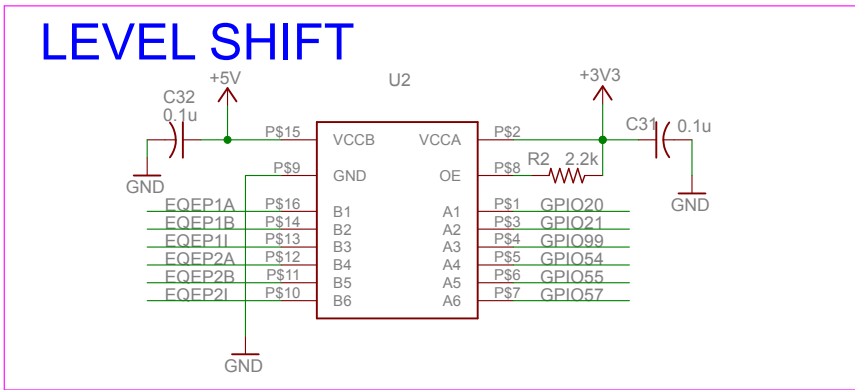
LEVEL SHIFT

+5V
U2
+3V3
C32
0.1u
P$15
VCCB
VCCA
P$2
C31
0.1u
P$9
GND
OE
P$8
R2
2.2k
GND
GND
EQEP1A
P$16
B1
A1
P$1
GPIO20
EQEP1B
P$14
B2
A2
P$3
GPIO21
EQEP1I
P$13
B3
A3
P$4
GPIO99
EQEP2A
P$12
B4
A4
P$5
GPIO54
EQEP2B
P$11
B5
A5
P$6
GPIO55
EQEP2I
P$10
B6
A6
P$7
GPIO57
GND